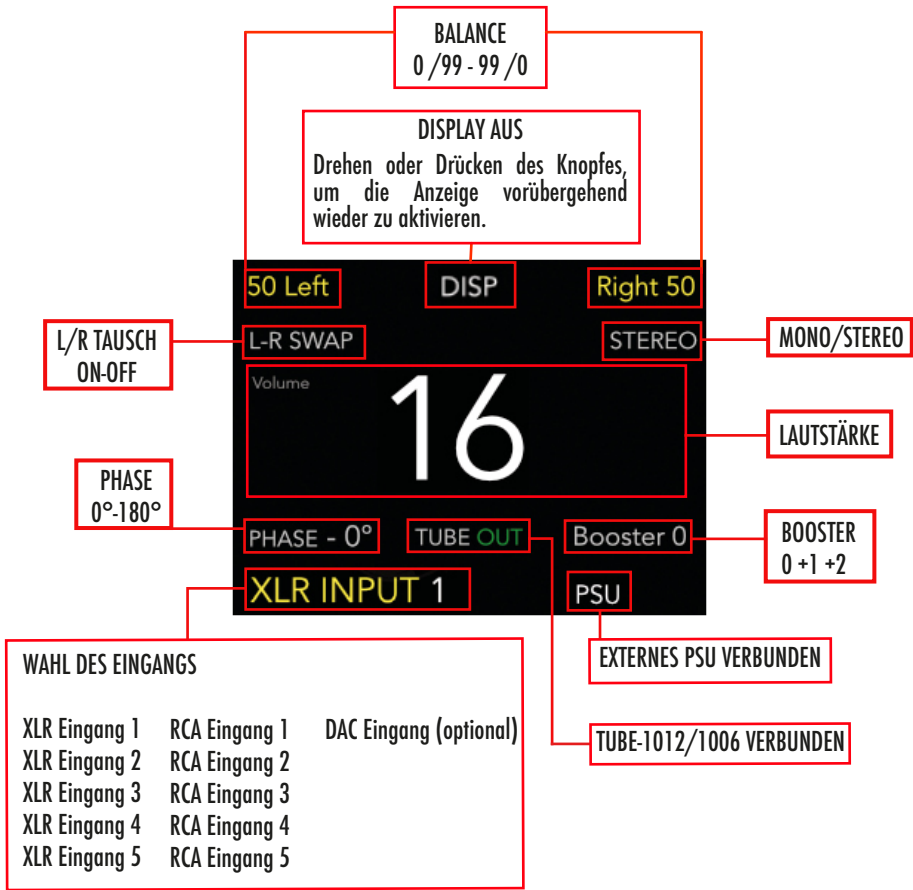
BALANCE
0 /99 - 99 /0

DISPLAY AUS
Drehen oder Drücken des Knopfes, um die Anzeige vorübergehend wieder zu aktivieren.

50 Left

DISP

Right 50

L/R TAUSCH
ON-OFF

L-R SWAP

STEREO

MONO/STEREO

Volume

16

LAUTSTÄRKE

PHASE
0°-180°

PHASE - 0°

TUBE OUT

Booster 0

BOOSTER
0 +1 +2

XLR INPUT 1

PSU

EXTERNES PSU VERBUNDEN

WAHL DES EINGANGS

XLR Eingang 1
XLR Eingang 2
XLR Eingang 3
XLR Eingang 4
XLR Eingang 5

RCA Eingang 1
RCA Eingang 2
RCA Eingang 3
RCA Eingang 4
RCA Eingang 5

DAC Eingang (optional)

TUBE-1012/1006 VERBUNDEN